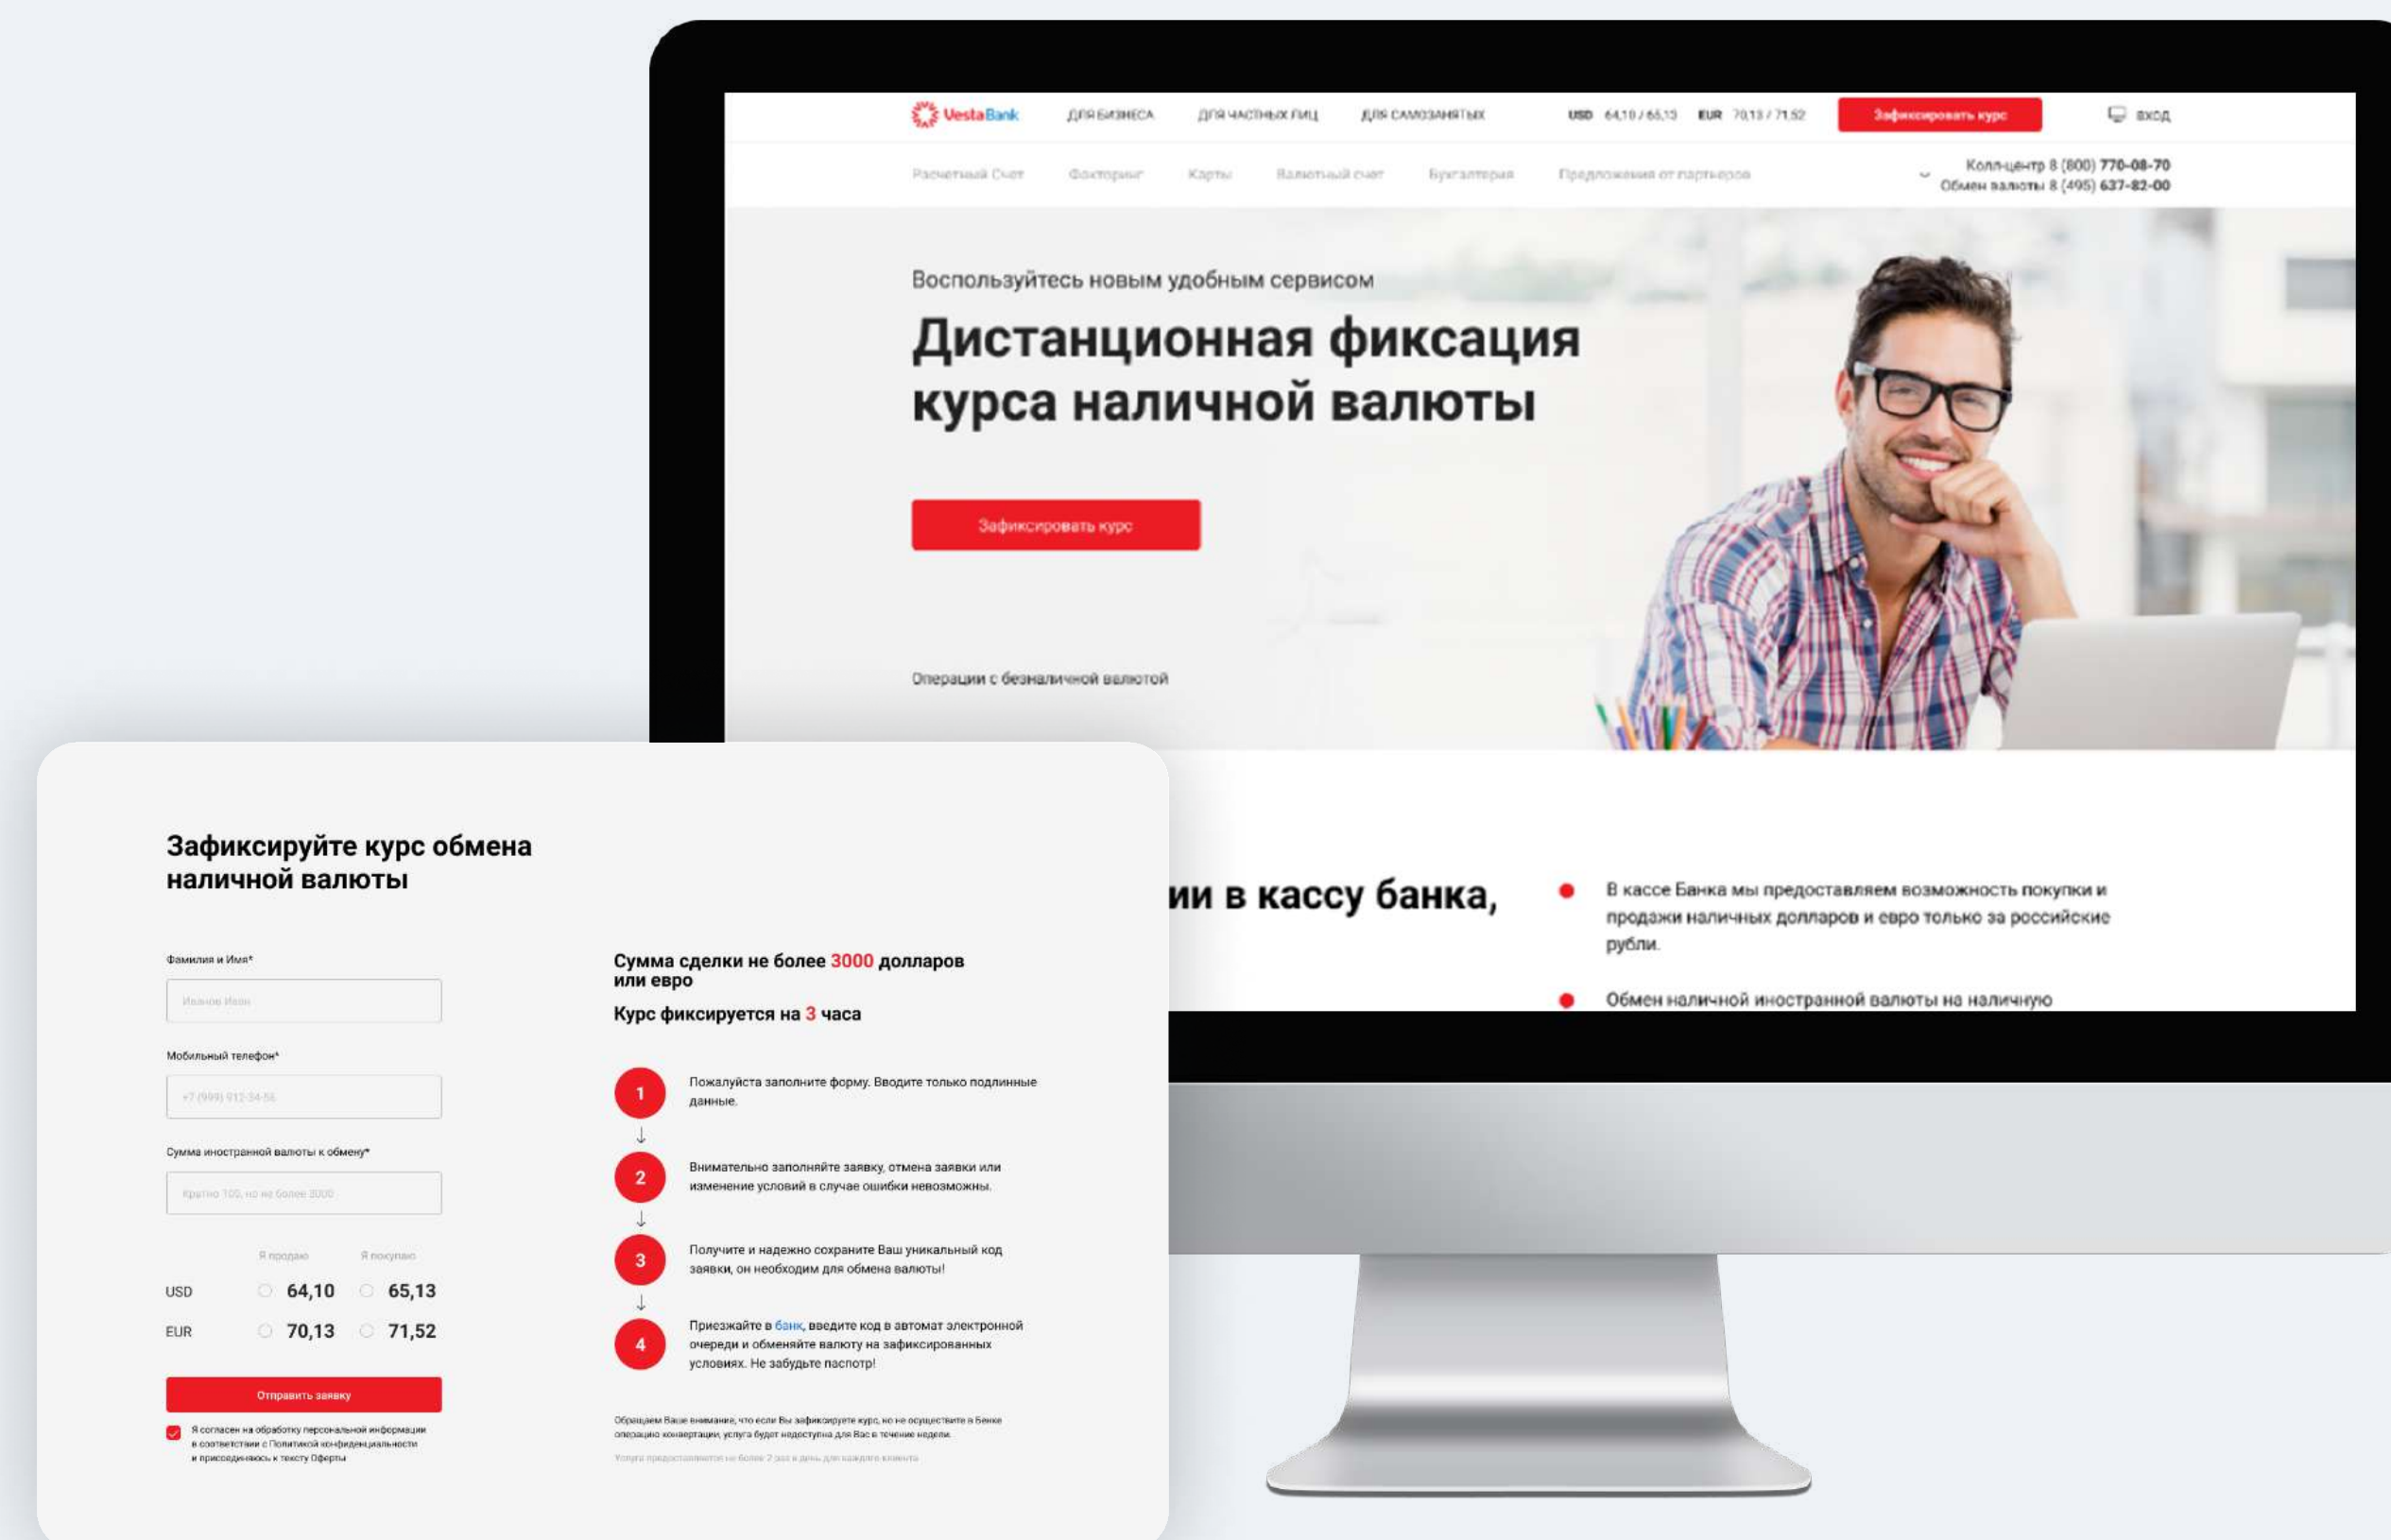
VestaBank ДЛЯ БИЗНЕСА ДЛЯ ЧАСТНЫХ ЛИЦ ДЛЯ САМОЗАНЯТЫХ USD 64,10 / 65,13 EUR 70,13 / 71,52 Зафиксировать курс ВХОД

Расчетный Счет Факторинг Карты Валютный счет Бухгалтерия Предложения от партнеров

Колл-центр 8 (800) 770-08-70
Обмен валюты 8 (495) 637-82-00

Воспользуйтесь новым удобным сервисом

Дистанционная фиксация курса наличной валюты

Зафиксировать курс

Операции с безналичной валютой

ии в кассу банка,

В кассе Банка мы предоставляем возможность покупки и продажи наличных долларов и евро только за российские рубли.

Обмен наличной иностранной валюты на наличную

Зафиксируйте курс обмена наличной валюты

Фамилия и Имя*

Иванов Иван

Мобильный телефон*

+7 (999) 912-34-56

Сумма иностранной валюты к обмену*

Кратно 100, но не более 3000

Я продаю Я покупаю

USD 64,10 65,13

EUR 70,13 71,52

Отправить заявку

Я согласен на обработку персональной информации в соответствии с Политикой конфиденциальности и присоединяюсь к тексту Оферты

Сумма сделки не более 3000 долларов или евро

Курс фиксируется на 3 часа

1 Пожалуйста заполните форму. Вводите только подлинные данные.

2 Внимательно заполняйте заявку, отмена заявки или изменение условий в случае ошибки невозможны.

3 Получите и надежно сохраните Ваш уникальный код заявки, он необходим для обмена валюты!

4 Приезжайте в банк, введите код в автомат электронной очереди и обменяйте валюту на зафиксированных условиях. Не забудьте паспорт!

Обращаем Ваше внимание, что если Вы зафиксируете курс, но не осуществите в Банке операцию конвертации, услуга будет недоступна для Вас в течение недели.

Услуга предоставляется не более 2 раз в день для каждого клиента